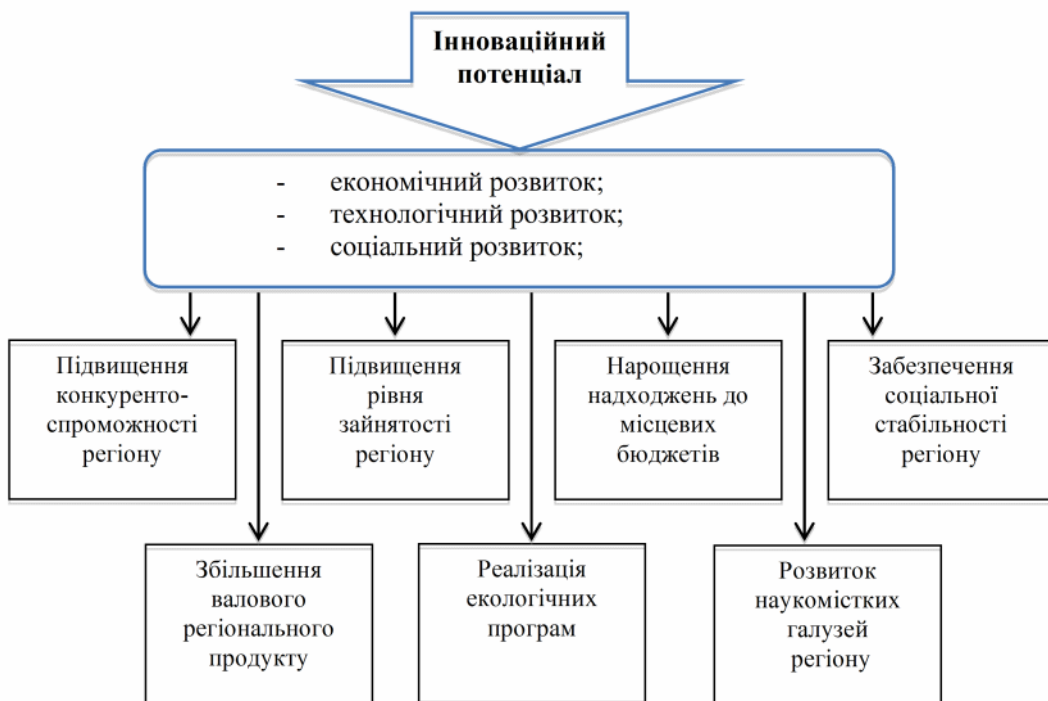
Інноваційний потенціал

- економічний розвиток;
- технологічний розвиток;
- соціальний розвиток;

Підвищення конкуренто-спроможності регіону

Підвищення рівня зайнятості регіону

Нарощення надходжень до місцевих бюджетів

Забезпечення соціальної стабільності регіону

Збільшення валового регіонального продукту

Реалізація екологічних програм

Розвиток наукомістких галузей регіону